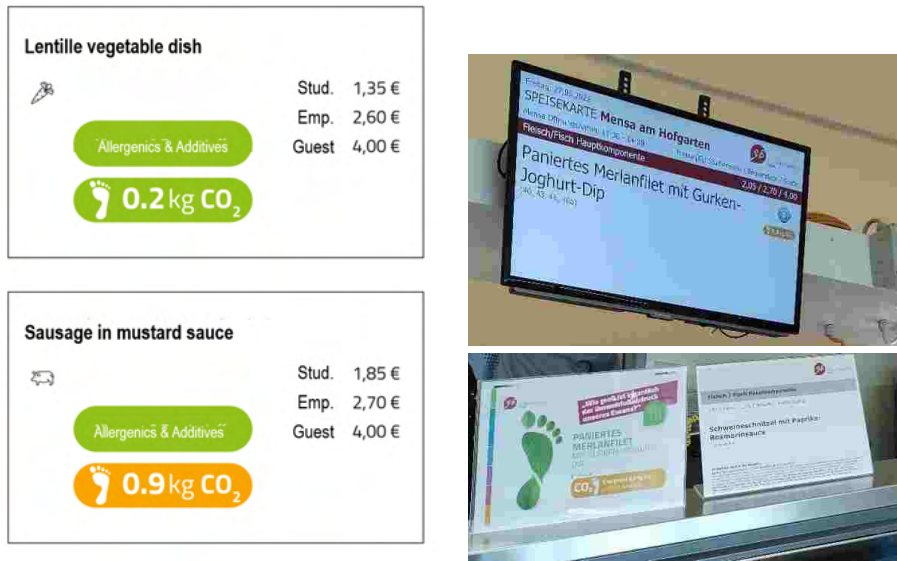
Lentille vegetable dish

Stud. 1,35 €
Emp. 2,60 €
Guest 4,00 €

Allergenics & Additives

0.2 kg $CO_2$

Sausage in mustard sauce

Stud. 1,85 €
Emp. 2,70 €
Guest 4,00 €

Allergenics & Additives

0.9 kg $CO_2$

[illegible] 2024
SPEISEKARTE Mensa am Hofgarten
Mensa Öffnungszeiten: 11:30 - 14:00
Fleisch/Fisch Hauptkomponente
2,05 / 2,70 / 4,00
Paniertes Merlanfilet mit Gurken-Joghurt-Dip
(40, 43, 44, 104)

Wie groß ist eigentlich der Umweltfußabdruck unseres Essens?
PANIERTES MERLANFILET
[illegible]
$CO_2$
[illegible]

Fleisch / Fisch Hauptkomponente
Schweineschnitzel mit Paprika-Rosmarinsauce
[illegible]